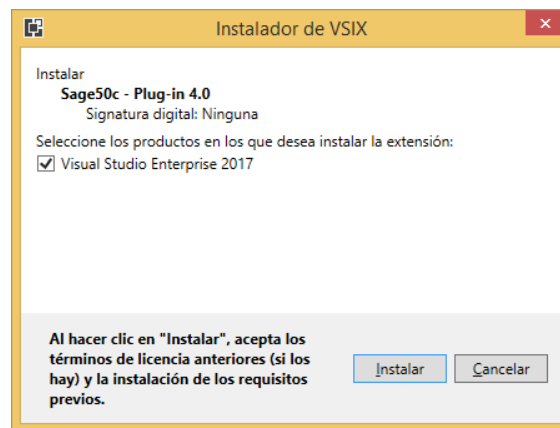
Instalador de VSIX

Instalar
Sage50c - Plug-in 4.0
Signatura digital: Ninguna

Seleccione los productos en los que desea instalar la extensión:
Visual Studio Enterprise 2017

Al hacer clic en "Instalar", acepta los términos de licencia anteriores (si los hay) y la instalación de los requisitos previos.

Instalar
Cancelar